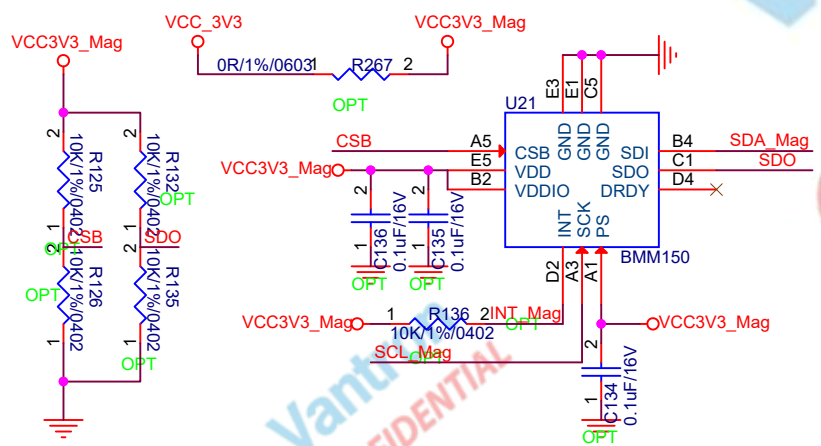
VCC_3V3
VCC3V3_Mag
VCC3V3_Mag
0R/1%/0603
1
R267
2
OPT
E3
E1
C5
U21
GND
GND
GND
CSB
A5
B4
SDA_Mag
CSB
SDI
E5
C1
SDO
VCC3V3_Mag
VDD
SDO
B2
D4
VDDIO
DRDY
INT
SCK
PS
BMM150
D2
A3
A1
2
2
C136
0.1uF/16V
C135
0.1uF/16V
1
1
OPT
OPT
2
R125
10K/1%/0402
2
R132
10K/1%/0402
OPT
1
1
CSB
SDO
2
2
R126
10K/1%/0402
R135
10K/1%/0402
OPT
OPT
1
1
OPT
VCC3V3_Mag
1
R136
2
INT_Mag
OPT
VCC3V3_Mag
10K/1%/0402
SCL_Mag
OPT
2
C134
0.1uF/16V
1
OPT
Vantr
CONFIDENTIAL